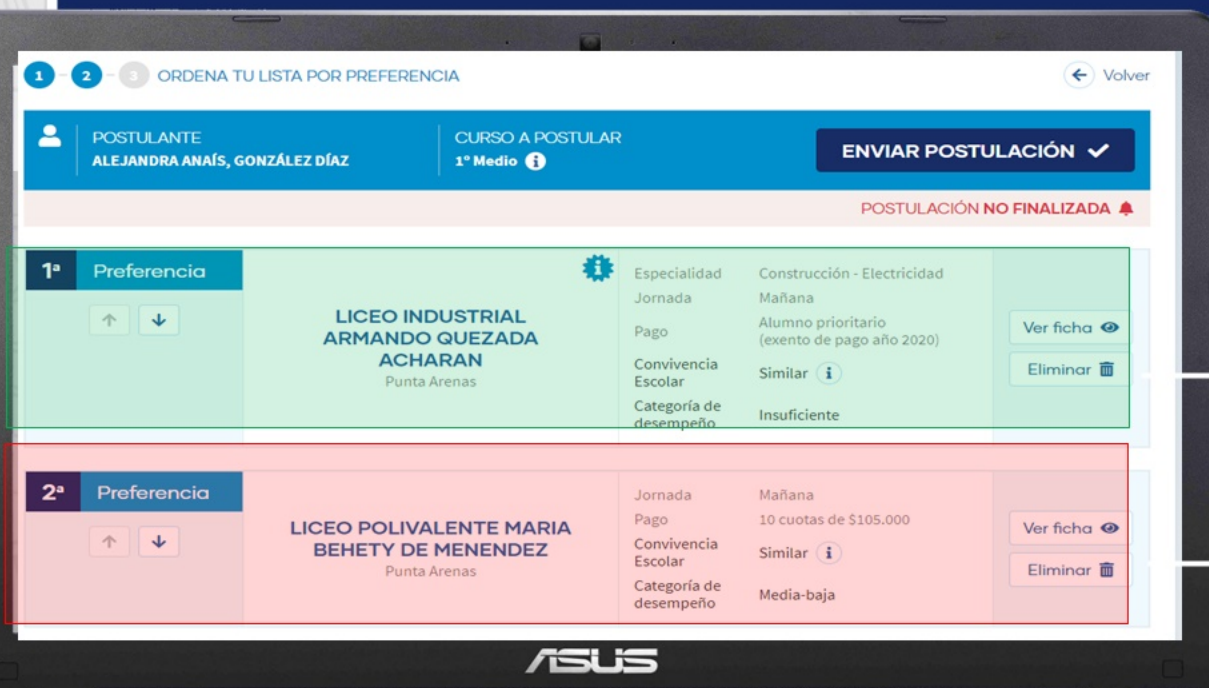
1 2 3 ORDENA TU LISTA POR PREFERENCIA

Volver

POSTULANTE
ALEJANDRA ANAÍS, GONZÁLEZ DÍAZ

CURSO A POSTULAR
1° Medio

ENVIAR POSTULACIÓN

POSTULACIÓN NO FINALIZADA

1ª Preferencia

LICEO INDUSTRIAL ARMANDO QUEZADA ACHARAN
Punta Arenas

| | |
|---|---|
| Especialidad | Construcción - Electricidad |
| Jornada | Mañana |
| Pago | Alumno prioritario (exento de pago año 2020) |
| Convivencia Escolar | Similar |
| Categoría de desempeño | Insuficiente |

Ver ficha
Eliminar

2ª Preferencia

LICEO POLIVALENTE MARIA BEHETY DE MENENDEZ
Punta Arenas

| | |
|---|---|
| Jornada | Mañana |
| Pago | 10 cuotas de $105.000 |
| Convivencia Escolar | Similar |
| Categoría de desempeño | Media-baja |

Ver ficha
Eliminar

ASUS